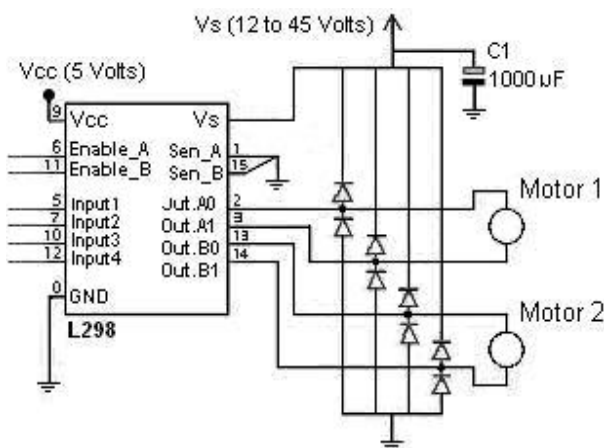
Vs (12 to 45 Volts)

C1
1000 uF

Vcc (5 Volts)

9 Vcc
Vs
6 Enable_A
11 Enable_B
Sen_A 1
Sen_B 15
5 Input1
7 Input2
10 Input3
12 Input4
Out.A0 2
Out.A1 3
Out.B0 13
Out.B1 14
0 GND
L298

Motor 1

Motor 2